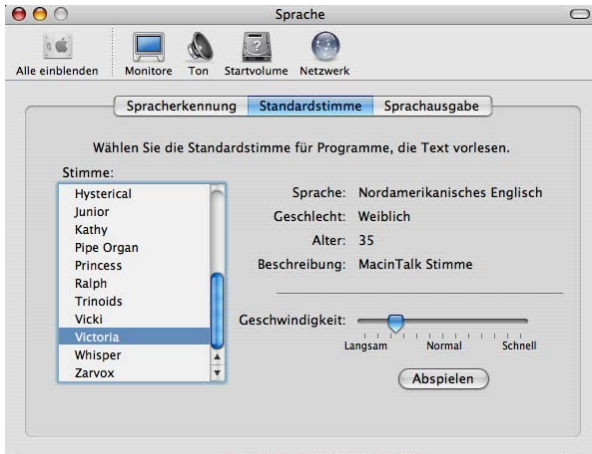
Sprache

Alle einblenden
Monitore
Ton
Startvolume
Netzwerk

Spracherkennung
Standardstimme
Sprachausgabe

Wählen Sie die Standardstimme für Programme, die Text vorlesen.

Stimme:
Hysterical
Junior
Kathy
Pipe Organ
Princess
Ralph
Trinoids
Vicki
Victoria
Whisper
Zarvox

Sprache: Nordamerikanisches Englisch
Geschlecht: Weiblich
Alter: 35
Beschreibung: MacinTalk Stimme

Geschwindigkeit:
Langsam
Normal
Schnell

Abspielen